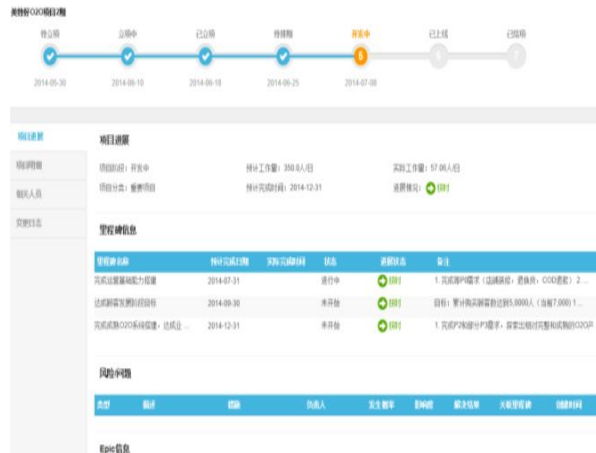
美特好O2O项目2期

待立项 立项中 已立项 待排期 开发中 已上线 已结项

2014-05-30 2014-06-10 2014-06-18 2014-06-25 2014-07-08

项目进展
项目明细
相关人员
变更日志

项目进展

项目阶段：开发中
预计工作量：350.0人/日
实际工作量：57.06人/日
项目分类：重要项目
预计完成时间：2014-12-31
进展情况：按时

里程碑信息

| 里程碑名称 | 预计完成时间 | 实际完成时间 | 状态 | 进展状态 | 备注 |
|---|---|---|---|---|---|
| 完成运营基础能力搭建 | 2014-07-31 | | 进行中 | 按时 | 1.完成第P1需求（选择门店，退换货，COD在线支付）2... |
| 达成新客发展目标 | 2014-09-30 | | 未开始 | 按时 | 目标：累计购买新客达到5.0000人（当前7,000）1... |
| 完成成熟O2O系统搭建，达成业... | 2014-12-31 | | 未开始 | 按时 | 1.完成P2和部分P3需求，探索出相对完整和成熟的O2O产 |

风险问题

| 类型 | 描述 | 措施 | 负责人 | 发生概率 | 影响度 | 解决结果 | 关联里程碑 | 创建时间 |
|---|---|---|---|---|---|---|---|---|

Epic信息